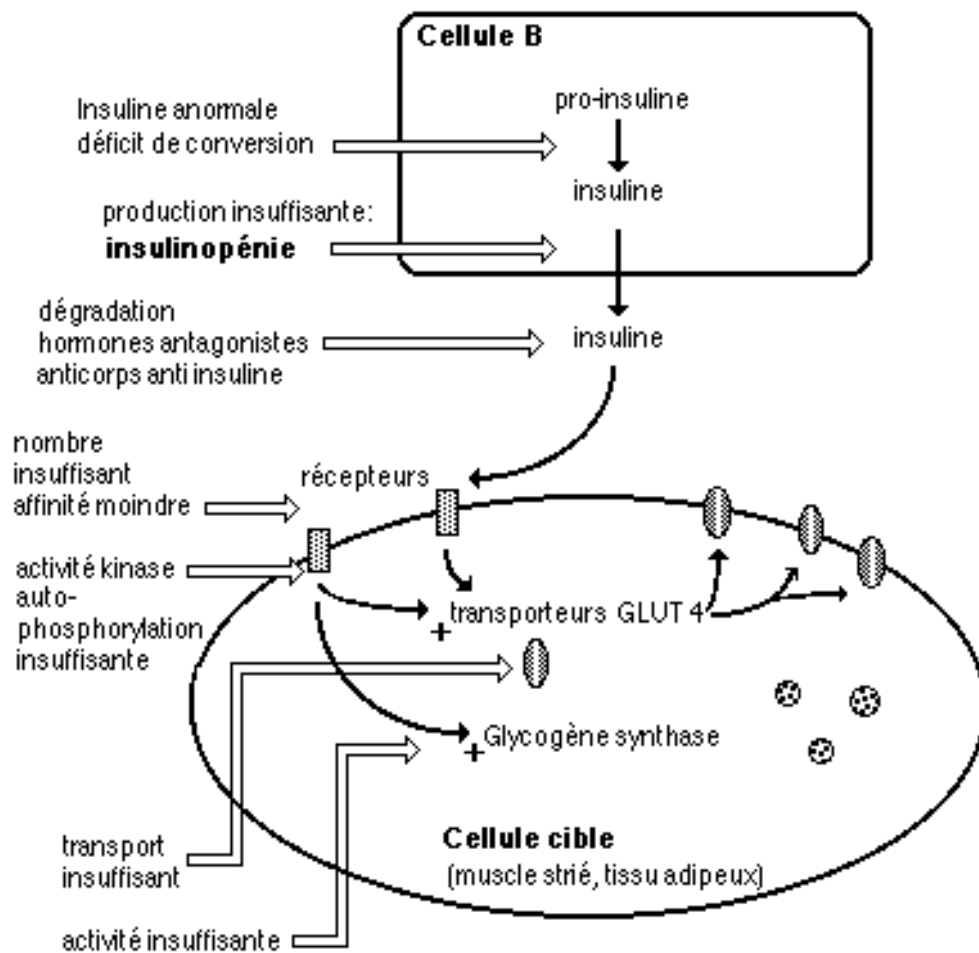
Cellule B

Insuline anormale
déficit de conversion

pro-insuline

insuline

production insuffisante:
**insulinopénie**

dégradation
hormones antagonistes
anticorps anti insuline

insuline

nombre
insuffisant
affinité moindre

récepteurs

activité kinase
auto-phosphorylation
insuffisante

+ transporteurs GLUT 4

+ Glycogène synthase

transport
insuffisant

Cellule cible
(muscle strié, tissu adipeux)

activité insuffisante